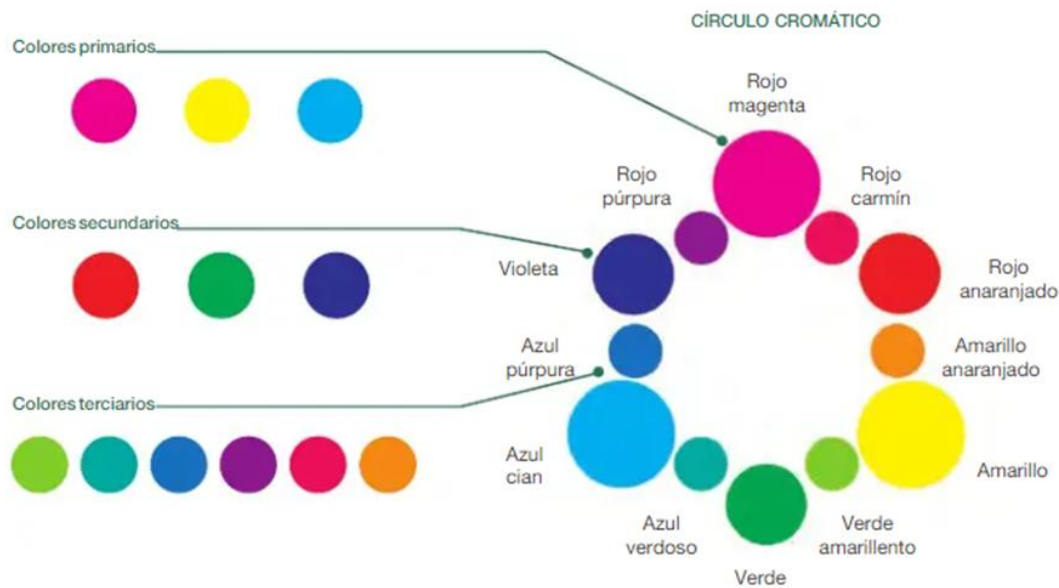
CÍRCULO CROMÁTICO

Colores primarios

Colores secundarios

Colores terciarios

Rojo magenta

Rojo carmín

Rojo anaranjado

Amarillo anaranjado

Amarillo

Verde amarillento

Verde

Azul verdoso

Azul cian

Azul púrpura

Violeta

Rojo púrpura